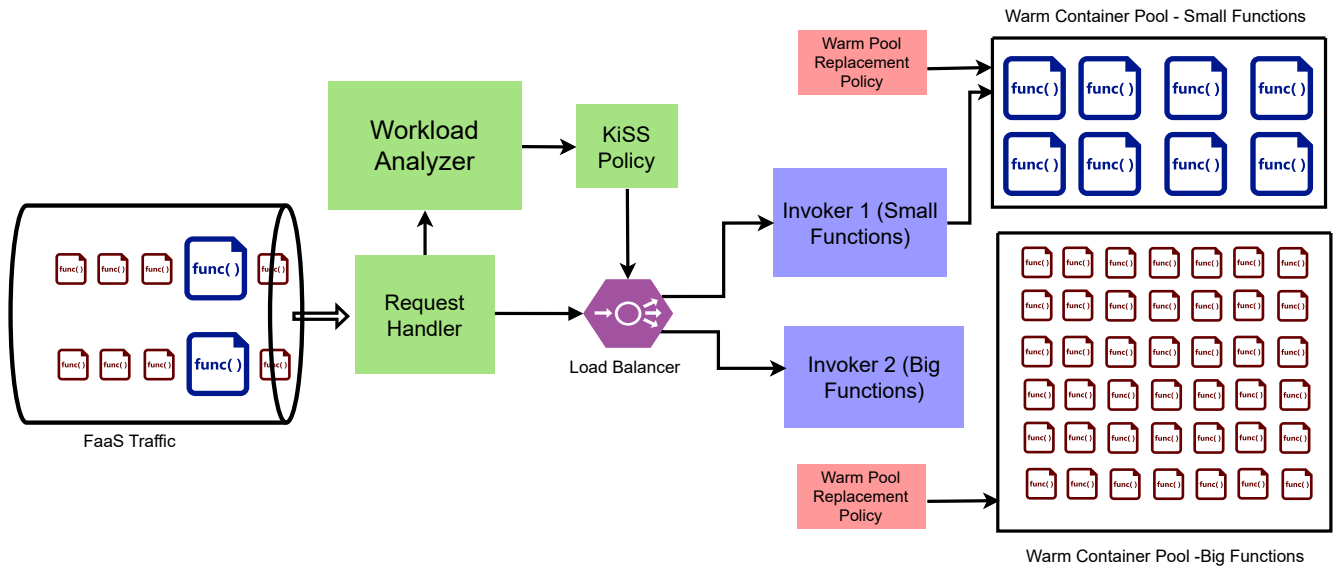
Warm Container Pool - Small Functions

Warm Pool Replacement Policy

func( ) func( ) func( ) func( )
func( ) func( ) func( ) func( )

Workload Analyzer

KiSS Policy

Invoker 1 (Small Functions)

func( ) func( ) func( ) func( ) func( )
func( ) func( ) func( ) func( ) func( )

Request Handler

Load Balancer

Invoker 2 (Big Functions)

FaaS Traffic

func( ) func( ) func( ) func( ) func( ) func( ) func( )
func( ) func( ) func( ) func( ) func( ) func( ) func( )
func( ) func( ) func( ) func( ) func( ) func( ) func( )
func( ) func( ) func( ) func( ) func( ) func( ) func( )
func( ) func( ) func( ) func( ) func( ) func( ) func( )
func( ) func( ) func( ) func( ) func( ) func( ) func( )

Warm Pool Replacement Policy

Warm Container Pool -Big Functions